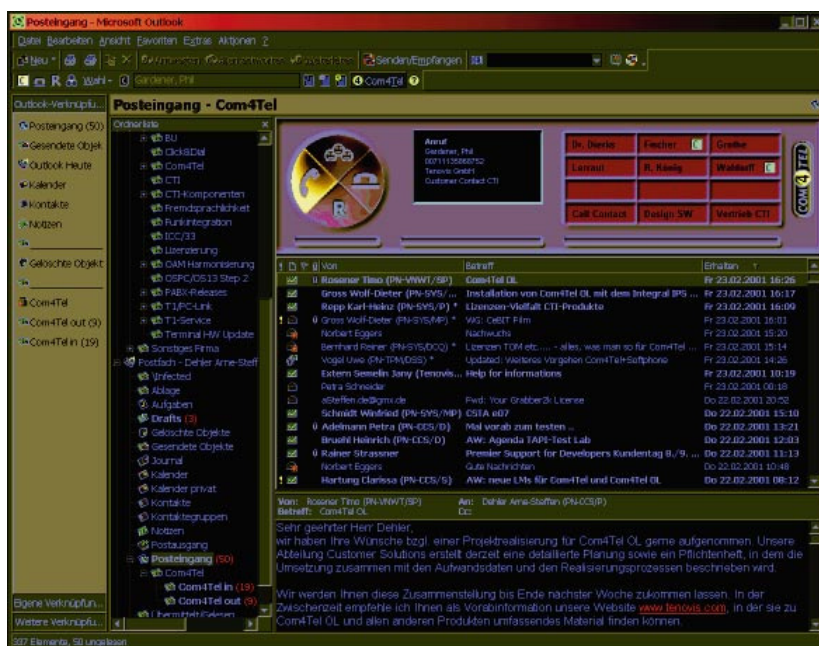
Posteingang - Microsoft Outlook

Datei Bearbeiten Ansicht Favoriten Extras Aktionen ?

Neu · Antworten Allen antworten Weiterleiten Senden/Empfangen

R Wahl · Gardener, Phil Com4Tel

Outlook-Verknüpfu...

Posteingang (50)
Gesendete Objekt
Outlook Heute
Kalender
Kontakte
Notizen
Gelöschte Objekt
Com4Tel
Com4Tel out (9)
Com4Tel in (19)

Eigene Verknüpfun...
Weitere Verknüpfu...

Posteingang - Com4Tel

Ordnerliste

BU
ClickDial
Com4Tel
CTI
CTI-Komponenten
Fremdsprachlichkeit
Funkintegration
ICC/33
Lizenzierung
OAM Harmonisierung
OSPC/OS13 Step 2
PABX-Releases
T1/PC-Link
T1-Service
Terminal HW Update
Sonstiges Firma
Postfach - Dehler Arne-Steff
Infected
Ablage
Aufgaben
Drafts (3)
Gelöschte Objekte
Gesendete Objekte
Journal
Kalender
Kalender privat
Kontakte
Kontaktgruppen
Notizen
Postausgang
Posteingang (50)
Com4Tel
Com4Tel in (19)
Com4Tel out (9)
Übertragt Gelesen

Anruf
Gardener, Phil
00711135888752
Tenovis GmbH
Customer Contact CTI

Dr. Dierks
Fischer
Grothe
Lorraut
R. König
Waldorff
Call Contact
Design SW
Vertrieb CTI

COM 4 TEL

| Von | Betreff | Erhalten |
|---|---|---|
| Rosener Timo (PN-VNWT/SP) | Com4Tel OL | Fr 23.02.2001 16:26 |
| Gross Wolf-Dieter (PN-SYS/... | Installation von Com4Tel OL mit dem Integral IPS ... | Fr 23.02.2001 16:17 |
| Ropp Karl-Heinz (PN-SYS/P) * | Lizenzen-Vielfalt CTI-Produkte | Fr 23.02.2001 16:09 |
| Gross Wolf-Dieter (PN-SYS/MP) * | WG: CeBIT Film | Fr 23.02.2001 16:01 |
| Norbert Eggers | Nachwuchs | Fr 23.02.2001 15:20 |
| Bernhard Reiner (PN-SYS/DCQ) * | Lizenzen TOM etc. ... - alles, was man so für Com4Tel ... | Fr 23.02.2001 15:14 |
| Vogel Uwe (PN-TPM/DSS) * | Updated: Weiteres Vorgehen Com4Tel+Softphone | Fr 23.02.2001 14:26 |
| Extern Semelin Jany (Tenovis... | Help for informations | Fr 23.02.2001 10:19 |
| Petra Schneider | | Fr 23.02.2001 00:18 |
| aSteffen.de@gmx.de | Fwd: Your Grabber2k License | Do 22.02.2001 20:52 |
| Schmidt Winfried (PN-SYS/MP) | CSTA e07 | Do 22.02.2001 15:10 |
| Adelmann Petra (PN-CCS/D) | Mal vorab zum testen ... | Do 22.02.2001 13:21 |
| Bruehl Heinrich (PN-CCS/D) | AW: Agenda TAPI-Test Lab | Do 22.02.2001 12:03 |
| Rainer Strassner | Premier Support for Developers Kundentag 8./9. ... | Do 22.02.2001 11:13 |
| Norbert Eggers | Gute Nachrichten | Do 22.02.2001 10:48 |
| Hartung Clarissa (PN-CCS/S) | AW: neue LMs für Com4Tel und Com4Tel OL | Do 22.02.2001 08:12 |

Von: Rosener Timo (PN-VNWT/SP) An: Dehler Arne-Steffen (PN-CCS/P)
Betreff: Com4Tel OL Cc:

Sehr geehrter Herr Dehler,
wir haben Ihre Wünsche bzgl. einer Projektrealisierung für Com4Tel OL gerne aufgenommen. Unsere Abteilung Customer Solutions erstellt derzeit eine detaillierte Planung sowie ein Pflichtenheft, in dem die Umsetzung zusammen mit den Aufwandsdaten und den Realisierungsprozessen beschrieben wird.

Wir werden Ihnen diese Zusammenstellung bis Ende nächster Woche zukommen lassen. In der Zwischenzeit empfehle ich Ihnen als Vorabinformation unsere Website www.tenovis.com, in der sie zu Com4Tel OL und allen anderen Produkten umfassendes Material finden können.

307 Elemente, 50 ungelesen